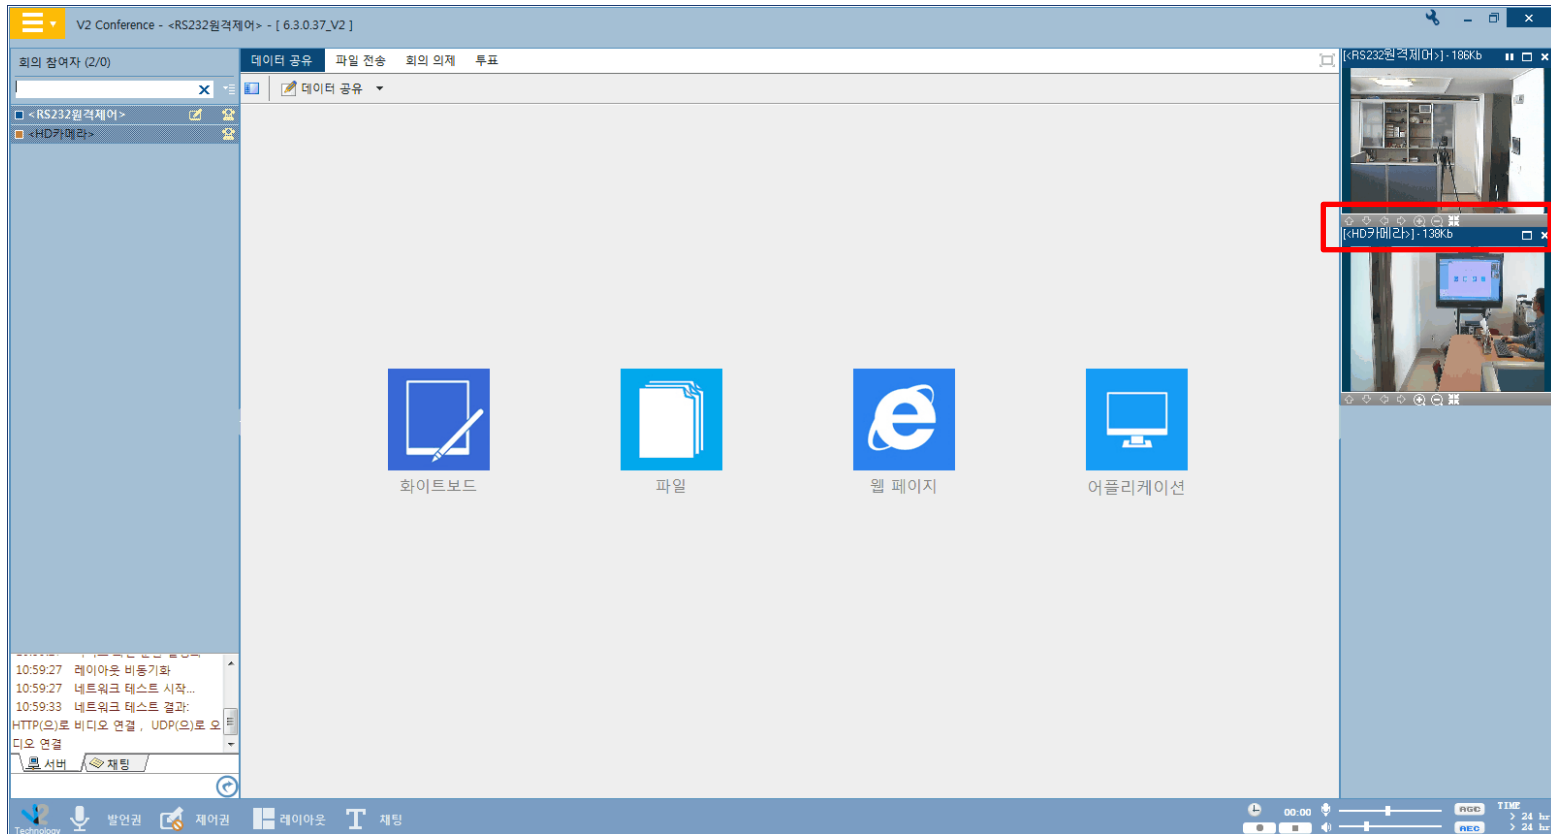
V2 Conference - <RS232원격제어> - [ 6.3.0.37_V2 ]

회의 참여자 (2/0)

<RS232원격제어>
<HD카메라>

데이터 공유 파일 전송 회의 의제 투표

데이터 공유

[<RS232원격제어>] - 186Kb

[<HD카메라>] - 138Kb

화이트보드 파일 웹 페이지 어플리케이션

10:59:27 레이아웃 비동기화
10:59:27 네트워크 테스트 시작...
10:59:33 네트워크 테스트 결과: HTTP(으)로 비디오 연결 , UDP(으)로 오디오 연결

서버 채팅

Technology 발언권 제어권 레이아웃 채팅

00:00

AGC REC

TIME > 24 hr > 24 hr